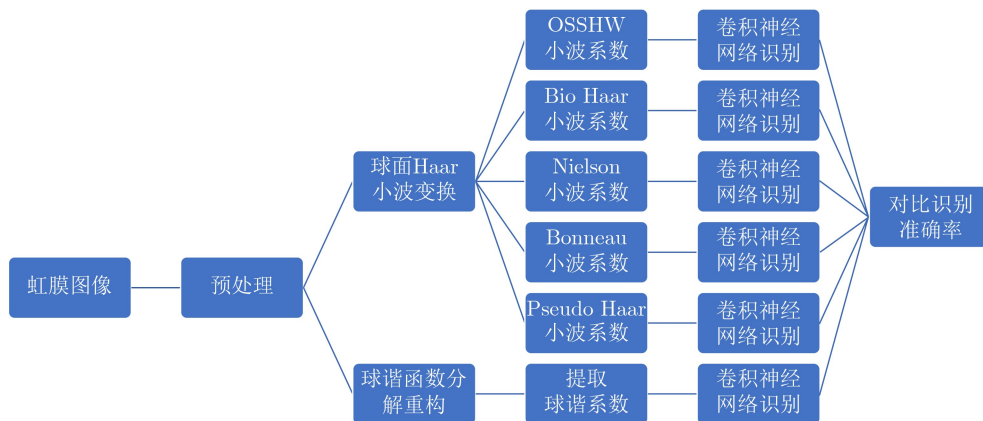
虹膜图像

预处理

球面Haar 小波变换

球谐函数分解重构

OSSHW 小波系数

Bio Haar 小波系数

Nielson 小波系数

Bonneau 小波系数

Pseudo Haar 小波系数

提取 球谐系数

卷积神经 网络识别

卷积神经 网络识别

卷积神经 网络识别

卷积神经 网络识别

卷积神经 网络识别

卷积神经 网络识别

对比识别 准确率